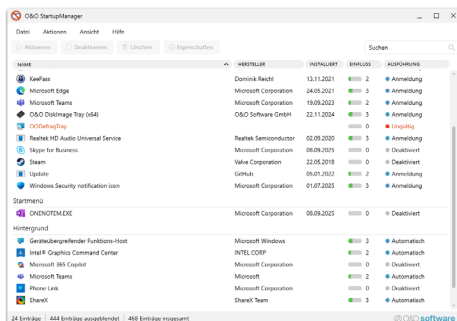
O&O StartupManager

Datei Aktionen Ansicht Hilfe

Aktivieren Deaktivieren Löschen Eigenschaften

Suchen

| NAME | HERSTELLER | INSTALLIERT | EINFLUSS | AUSFÜHRUNG |
|---|---|---|---|---|
| KeePass | Dominik Reichl | 13.11.2021 | 3 | Anmeldung |
| Microsoft Edge | Microsoft Corporation | 24.05.2021 | 3 | Anmeldung |
| Microsoft Teams | Microsoft Corporation | 19.09.2023 | 2 | Anmeldung |
| O&O DiskImage Tray (x64) | O&O Software GmbH | 22.11.2024 | 3 | Anmeldung |
| OODefragTray | | | 0 | Ungültig |
| Realtek HD Audio Universal Service | Realtek Semiconductor | 02.09.2020 | 3 | Anmeldung |
| Skype for Business | Microsoft Corporation | 08.09.2025 | 0 | Deaktiviert |
| Steam | Valve Corporation | 22.05.2018 | 0 | Deaktiviert |
| Update | GitHub | 05.01.2022 | 3 | Anmeldung |
| Windows Security notification icon | Microsoft Corporation | 01.07.2025 | 3 | Anmeldung |

Startmenü

| | | | | |
|---|---|---|---|---|
| ONENOTEM.EXE | Microsoft Corporation | 08.09.2025 | 0 | Deaktiviert |

Hintergrund

| | | | | |
|---|---|---|---|---|
| Geräteübergreifender Funktions-Host | Microsoft Windows | | 3 | Automatisch |
| Intel® Graphics Command Center | INTEL CORP | | 2 | Automatisch |
| Microsoft 365 Copilot | Microsoft Corporation | | 0 | Deaktiviert |
| Microsoft Teams | Microsoft | | 2 | Automatisch |
| Phone Link | Microsoft Corporation | | 0 | Deaktiviert |
| ShareX | ShareX Team | | 3 | Automatisch |

24 Einträge | 444 Einträge ausgeblendet | 468 Einträge insgesamt

O&O software